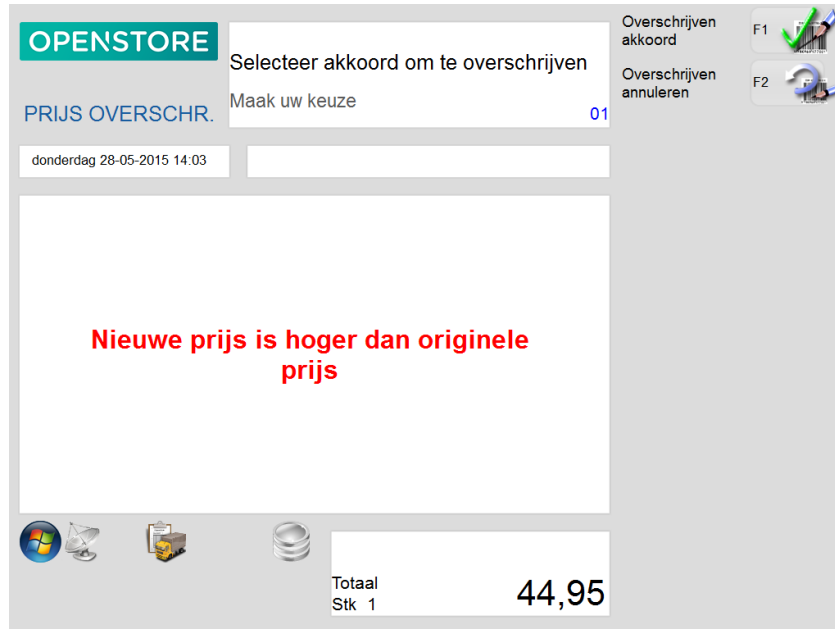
OPENSTORE

PRIJS OVERSCHR.

Selecteer akkoord om te overschrijven

Maak uw keuze

01

Overschrijven akkoord

F1

Overschrijven annuleren

F2

donderdag 28-05-2015 14:03

Nieuwe prijs is hoger dan originele prijs

Totaal

Stk 1

44,95